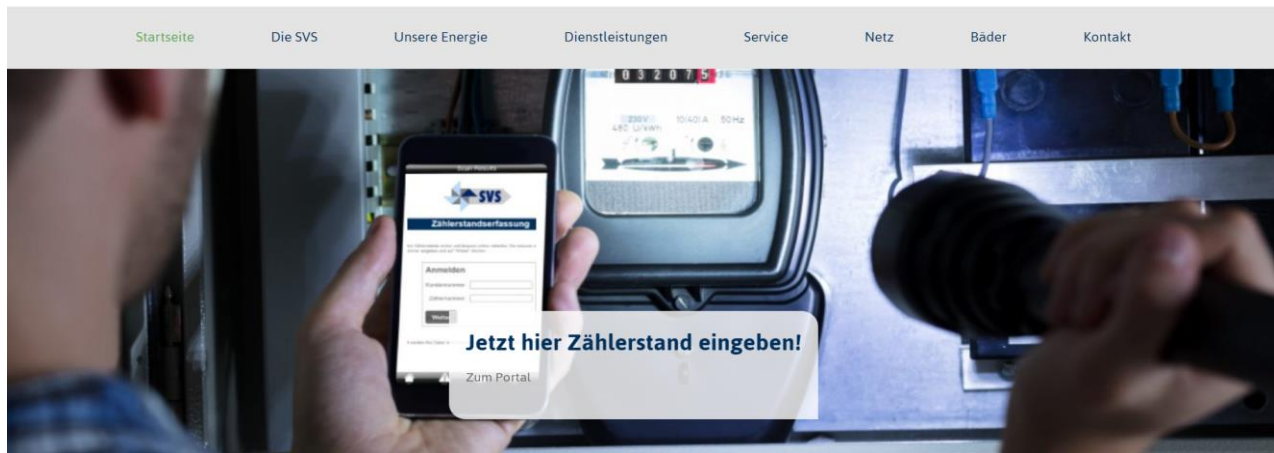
Startseite Die SVS Unsere Energie Dienstleistungen Service Netz Bäder Kontakt

0 3 2 0 7 5

230V 10/40 A 50 Hz

SVS

Zählerstandserfassung

Anmelden

Weiter

Jetzt hier Zählerstand eingeben!

Zum Portal